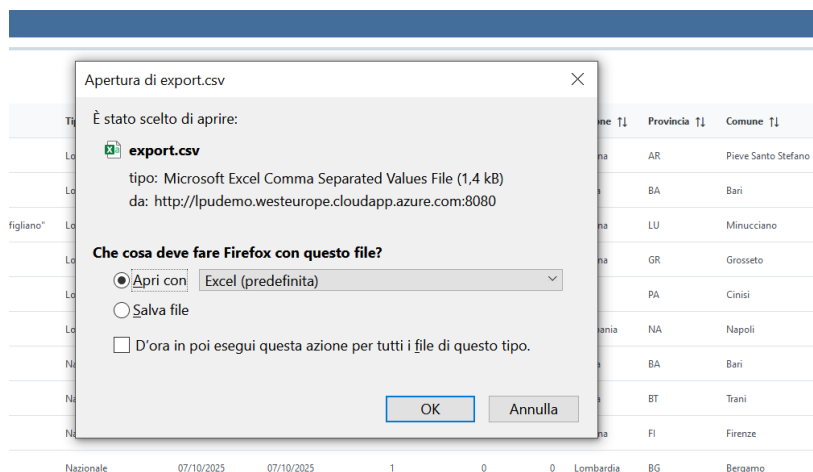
Apertura di export.csv

È stato scelto di aprire:

export.csv

tipo: Microsoft Excel Comma Separated Values File (1,4 kB)

da: http://lpudemo.westeurope.cloudapp.azure.com:8080

Che cosa deve fare Firefox con questo file?

Apri con Excel (predefinita)

Salva file

D'ora in poi esegui questa azione per tutti i file di questo tipo.

OK Annulla

| Ti | | | | | | one ⇅ | Provincia ⇅ | Comune ⇅ |
|---|---|---|---|---|---|---|---|---|
| Lo | | | | | | na | AR | Pieve Santo Stefano |
| Lo | | | | | | a | BA | Bari |
| figliano" Lo | | | | | | na | LU | Minucciano |
| Lo | | | | | | na | GR | Grosseto |
| Lo | | | | | | | PA | Cinisi |
| Lo | | | | | | pania | NA | Napoli |
| Na | | | | | | | BA | Bari |
| Na | | | | | | a | BT | Trani |
| Na | | | | | | na | FI | Firenze |
| Nazionale | 07/10/2025 | 07/10/2025 | 1 | 0 | 0 | Lombardia | BG | Bergamo |